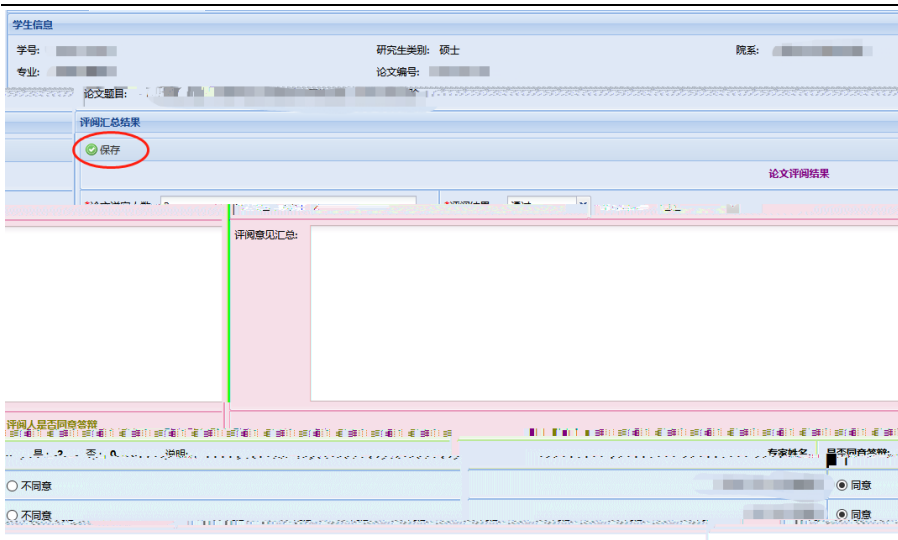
学生信息

学号:

研究生类别: 硕士

院系:

专业:

论文编号:

论文题目:

评阅汇总结果

保存

论文评阅结果

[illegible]

评阅结果 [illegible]

评阅意见汇总:

评阅人是否同意答辩

是: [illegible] 否: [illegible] 说明: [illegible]

专家姓名

是否同意答辩

不同意

同意

不同意

同意